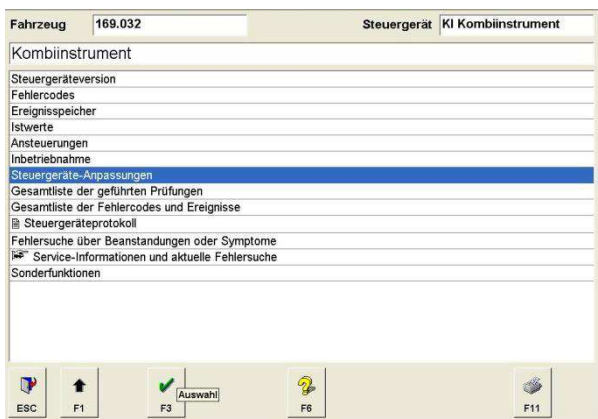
Fahrzeug 169.032

Steuergerät KI Kombiinstrument

Kombiinstrument

Steuergeräteversion
Fehlercodes
Ereignisspeicher
Istwerte
Ansteuerungen
Inbetriebnahme
Steuergeräte-Anpassungen
Gesamtliste der geführten Prüfungen
Gesamtliste der Fehlercodes und Ereignisse
Steuergeräteprotokoll
Fehlersuche über Beanstandungen oder Symptome
Service-Informationen und aktuelle Fehlersuche
Sonderfunktionen

ESC F1 F3 Auswahl F6 F11